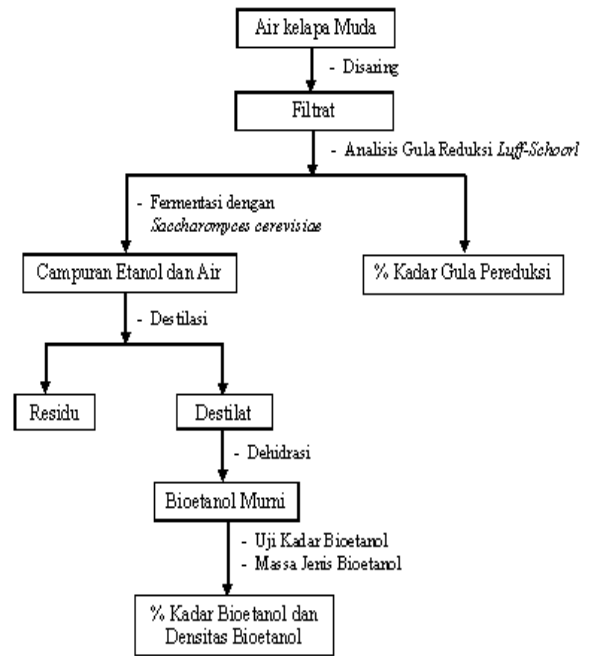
Air kelapa Muda

- Disaring

Filtrat

- Analisis Gula Reduksi *Luff-Schoorl*

- Fermentasi dengan *Saccharomyces cerevisiae*

Campuran Etanol dan Air

% Kadar Gula Pereduksi

- Destilasi

Residu

Destilat

- Dehidrasi

Bioetanol Murni

- Uji Kadar Bioetanol
- Massa Jenis Bioetanol

% Kadar Bioetanol dan Densitas Bioetanol